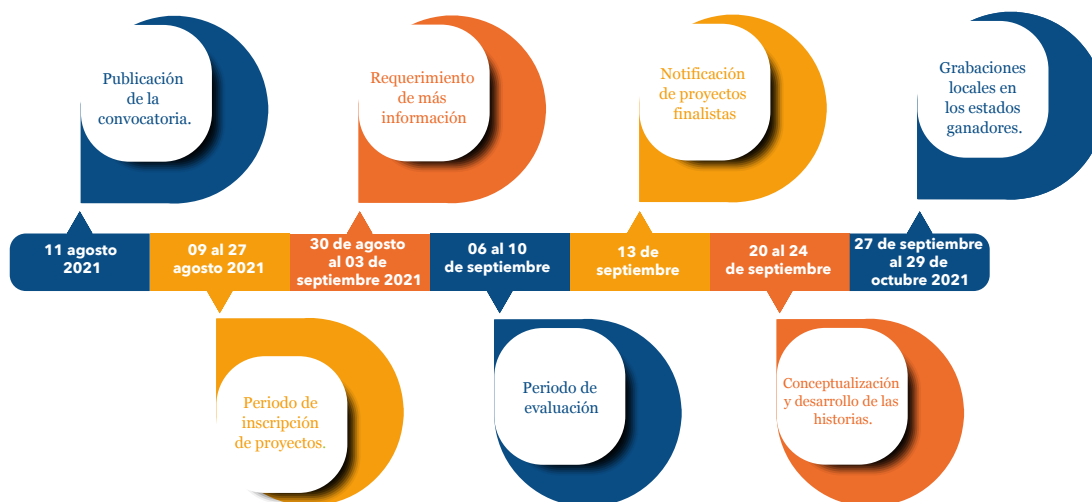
Publicación de la convocatoria.

Requerimiento de más información

Notificación de proyectos finalistas

Grabaciones locales en los estados ganadores.

11 agosto 2021

09 al 27 agosto 2021

30 de agosto al 03 de septiembre 2021

06 al 10 de septiembre

13 de septiembre

20 al 24 de septiembre

27 de septiembre al 29 de octubre 2021

Periodo de inscripción de proyectos.

Periodo de evaluación

Conceptualización y desarrollo de las historias.